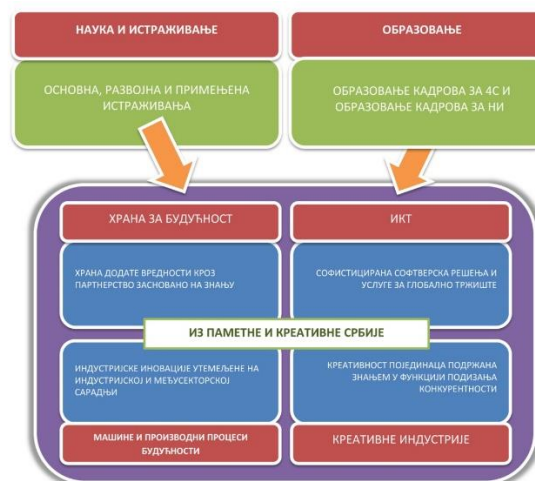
НАУКА И ИСТРАЖИВАЊЕ

ОБРАЗОВАЊЕ

ОСНОВНА, РАЗВОЈНА И ПРИМЕЊЕНА ИСТРАЖИВАЊА

ОБРАЗОВАЊЕ КАДРОВА ЗА 4С И ОБРАЗОВАЊЕ КАДРОВА ЗА НИ

ХРАНА ЗА БУДУЋНОСТ

ИКТ

ХРАНА ДОДАТЕ ВРЕДНОСТИ КРОЗ ПАРТНЕРСТВО ЗАСНОВАНО НА ЗНАЊУ

СОФИСТИЦИРАНА СОФТВЕРСКА РЕШЕЊА И УСЛУГЕ ЗА ГЛОБАЛНО ТРЖИШТЕ

ИЗ ПАМЕТНЕ И КРЕАТИВНЕ СРБИЈЕ

ИНДУСТРИЈСКЕ ИНОВАЦИЈЕ УТЕМЕЉЕНЕ НА ИНДУСТРИЈСКОЈ И МЕЂУСЕКТОРСКОЈ САРАДЊИ

КРЕАТИВНОСТ ПОЈЕДИНАЦА ПОДРЖАНА ЗНАЊЕМ У ФУНКЦИЈИ ПОДИЗАЊА КОНКУРЕНТНОСТИ

МАШИНЕ И ПРОИЗВОДНИ ПРОЦЕСИ БУДУЋНОСТИ

КРЕАТИВНЕ ИНДУСТРИЈЕ